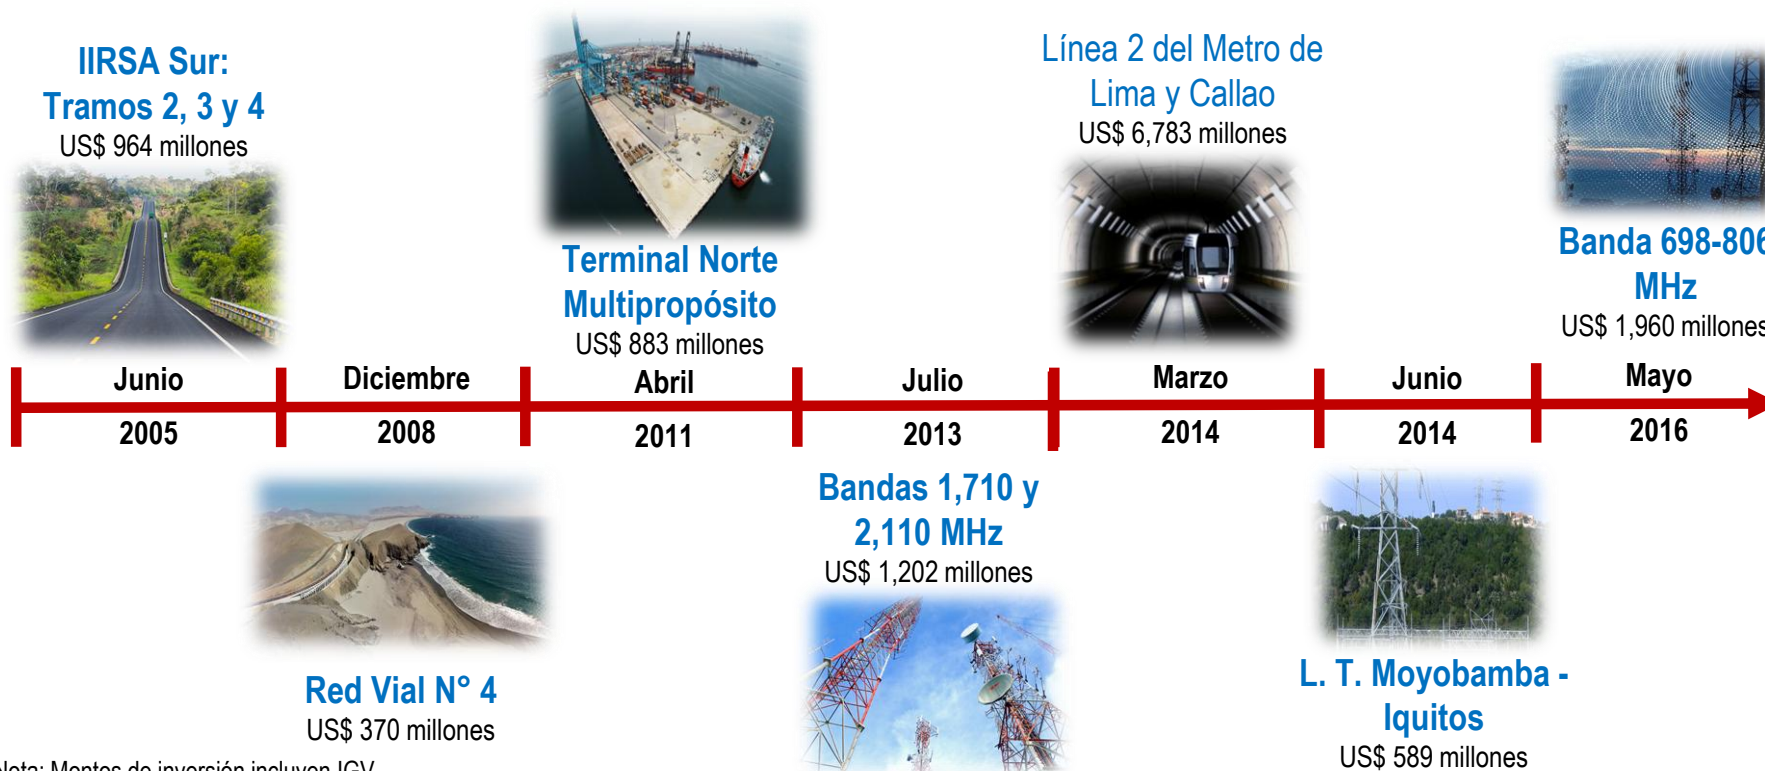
IIRSA Sur:
Tramos 2, 3 y 4
US$ 964 millones

Terminal Norte
Multipropósito
US$ 883 millones

Línea 2 del Metro de
Lima y Callao
US$ 6,783 millones

Banda 698-80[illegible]
MHz
US$ 1,960 millone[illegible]

Junio 2005

Diciembre 2008

Abril 2011

Julio 2013

Marzo 2014

Junio 2014

Mayo 2016

Red Vial N° 4
US$ 370 millones

Bandas 1,710 y
2,110 MHz
US$ 1,202 millones

L. T. Moyobamba -
Iquitos
US$ 589 millones

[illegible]ota: Montos de inversión incluyen IGV